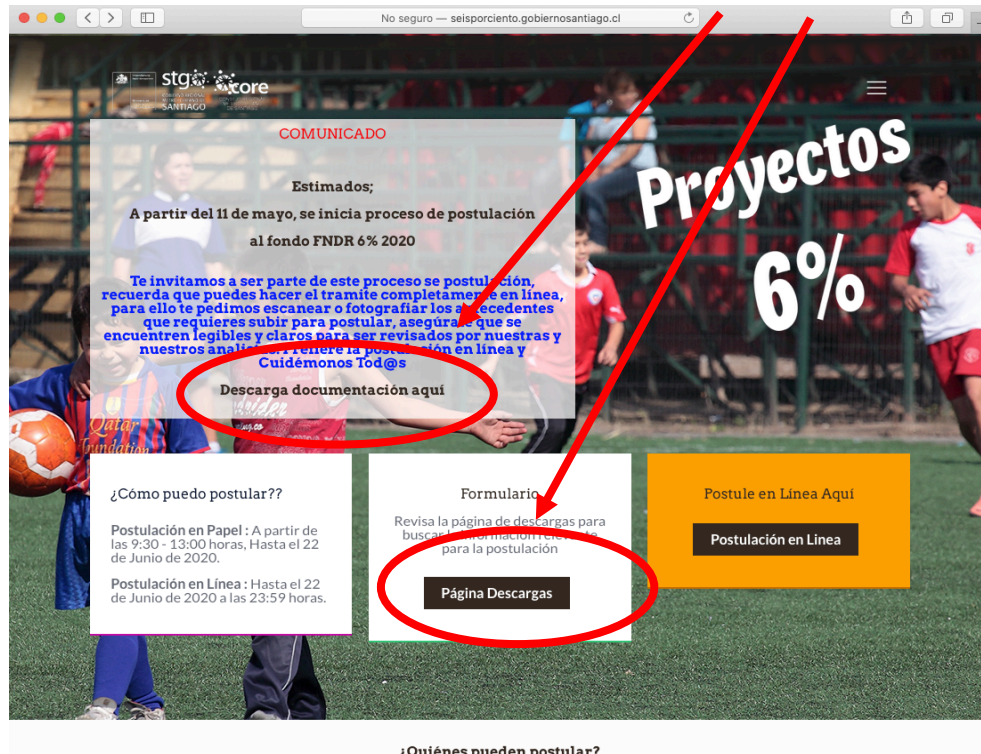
No seguro — seisporciento.gobiernosantiago.cl

stgo core SANTIAGO

COMUNICADO

Estimados;

A partir del 11 de mayo, se inicia proceso de postulación

al fondo FNDR 6% 2020

Te invitamos a ser parte de este proceso se postulación, recuerda que puedes hacer el tramite completamente en línea, para ello te pedimos escanear o fotografiar los antecedentes que requieres subir para postular, asegúrate que se encuentren legibles y claros para ser revisados por nuestras y nuestros analistas. Prefiere la postulación en línea y Cuidémonos Tod@s

Descarga documentación aquí

Proyectos 6%

¿Cómo puedo postular??

Postulación en Papel : A partir de las 9:30 - 13:00 horas, Hasta el 22 de Junio de 2020.

Postulación en Línea : Hasta el 22 de Junio de 2020 a las 23:59 horas.

Formulario

Revisa la página de descargas para buscar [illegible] para la postulación

Página Descargas

Postule en Línea Aquí

Postulación en Linea

¿Quiénes pueden postular?